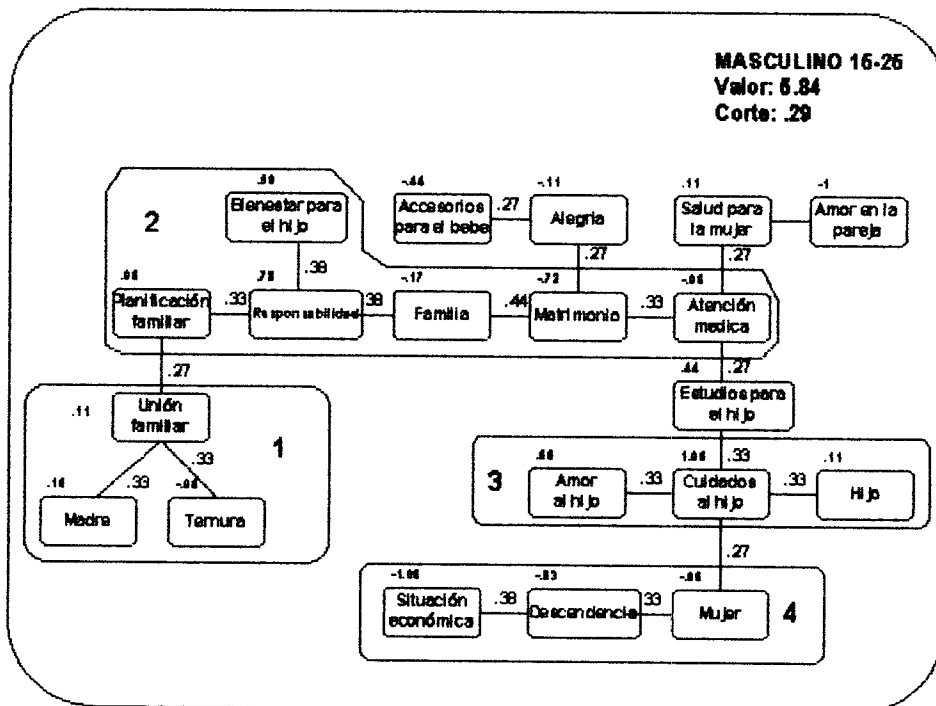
MASCULINO 15-25
Valor: 5.84
Corte: .29

2

.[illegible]
Bienestar para el hijo

-.44
Accesorios para el bebe

.27

-.11
Alegria

.11
Salud para la mujer

-1
Amor en la pareja

.38

.27

.27

.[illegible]
Planificación familiar

.33

.78
Responsabilidad

.38

-.17
Familia

.44

-.72
Matrimonio

.33

-.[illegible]
Atención medica

.27

.27

.11
Unión familiar

1

.44
Estudios para el hijo

.33

.33

.1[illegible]
Madre

-.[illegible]
Ternura

3

.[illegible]
Amor al hijo

.33

1.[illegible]
Cuidados al hijo

.33

.11
Hijo

.27

-1.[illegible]
Situación económica

.38

-.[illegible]
Descendencia

.33

-.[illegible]
Mujer

4